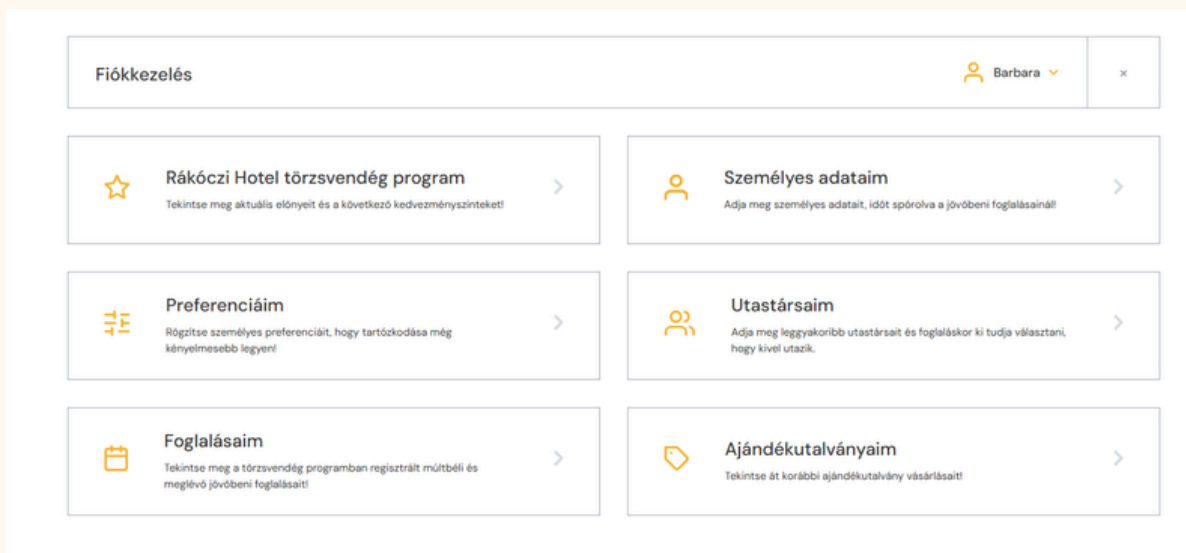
Fiókkezelés

Barbara

×

Rákóczi Hotel törzsvendég program

Tekintse meg aktuális előnyeit és a következő kedvezményszinteket!

Személyes adataim

Adja meg személyes adatait, időt spórolva a jövőbeni foglalásainál!

Preferenciáim

Rögzítse személyes preferenciáit, hogy tartózkodása még kényelmesebb legyen!

Utastársaim

Adja meg leggyakoribb utastársait és foglaláskor ki tudja választani, hogy kivel utazik.

Foglalásaim

Tekintse meg a törzsvendég programban regisztrált múltbéli és meglévő jövőbeni foglalásait!

Ajándékutalványaim

Tekintse át korábbi ajándékutalvány vásárlásait!